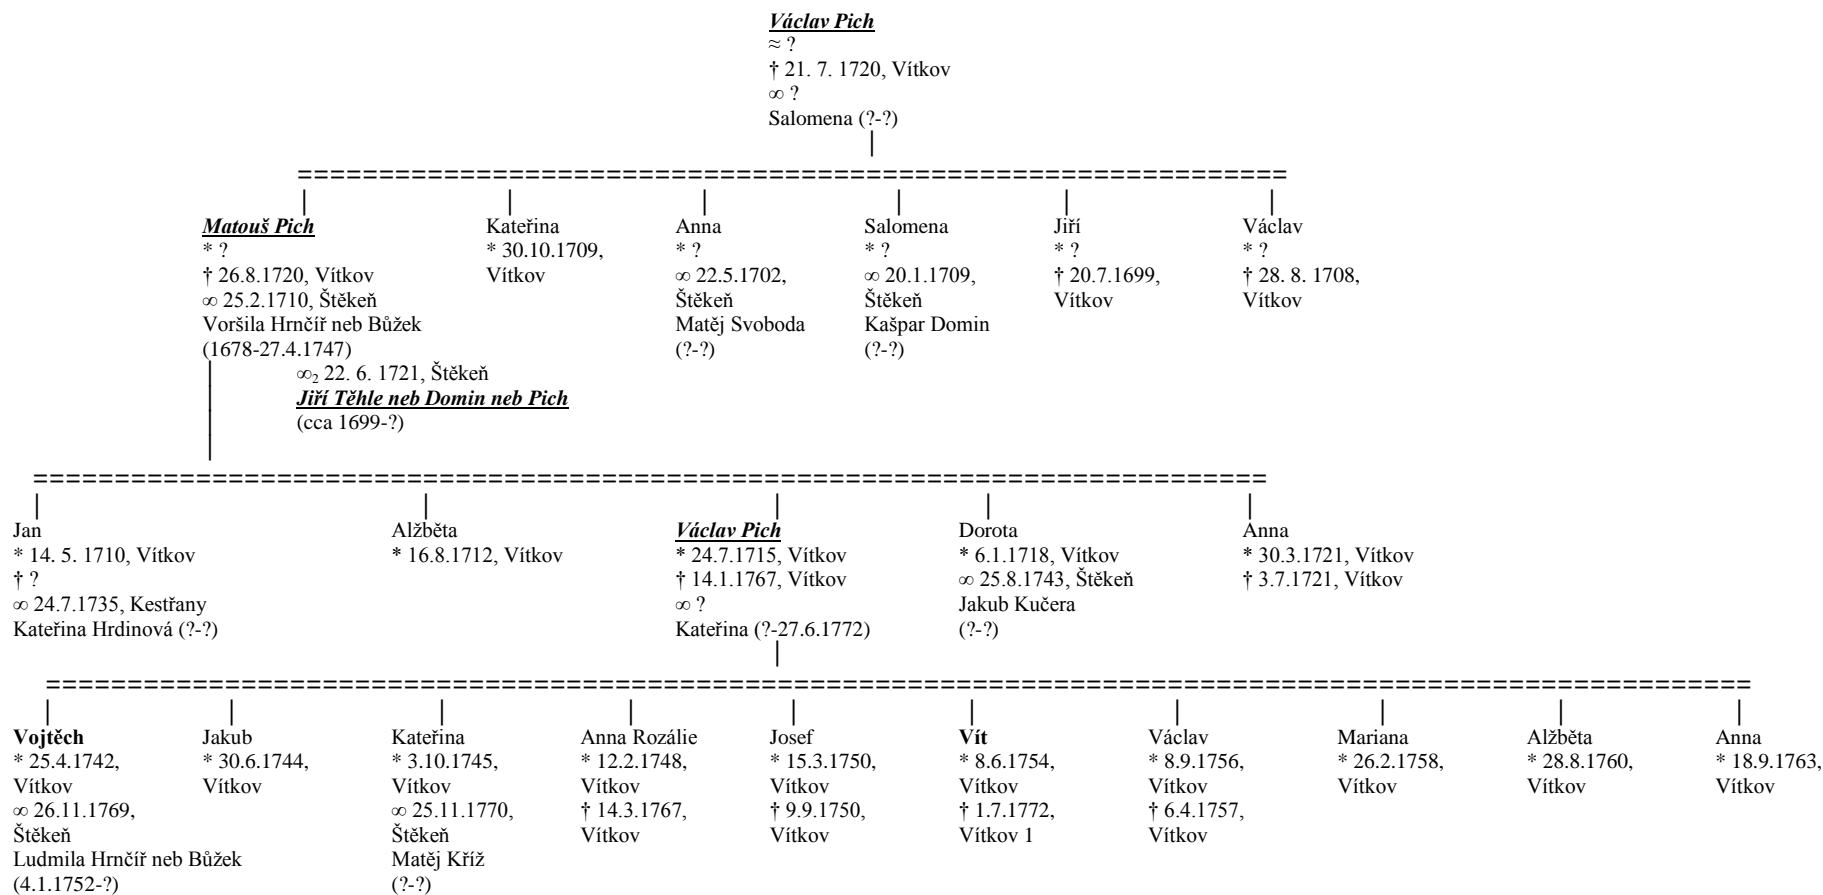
Václav Pich
≈ ?
† 21. 7. 1720, Vítkov
∞ ?
Salomena (?-?)

Matouš Pich
* ?
† 26.8.1720, Vítkov
∞ 25.2.1710, Štěkeň
Voršila Hrnčíř neb Bůžek
(1678-27.4.1747)
$\infty_2$ 22. 6. 1721, Štěkeň
Jiří Těhle neb Domin neb Pich
(cca 1699-?)

Kateřina
* 30.10.1709,
Vítkov

Anna
* ?
∞ 22.5.1702,
Štěkeň
Matěj Svoboda
(?-?)

Salomena
* ?
∞ 20.1.1709,
Štěkeň
Kašpar Domin
(?-?)

Jiří
* ?
† 20.7.1699,
Vítkov

Václav
* ?
† 28. 8. 1708,
Vítkov

Jan
* 14. 5. 1710, Vítkov
† ?
∞ 24.7.1735, Kestřany
Kateřina Hrdinová (?-?)

Alžběta
* 16.8.1712, Vítkov

Václav Pich
* 24.7.1715, Vítkov
† 14.1.1767, Vítkov
∞ ?
Kateřina (?-27.6.1772)

Dorota
* 6.1.1718, Vítkov
∞ 25.8.1743, Štěkeň
Jakub Kučera
(?-?)

Anna
* 30.3.1721, Vítkov
† 3.7.1721, Vítkov

Vojtěch
* 25.4.1742,
Vítkov
∞ 26.11.1769,
Štěkeň
Ludmila Hrnčíř neb Bůžek
(4.1.1752-?)

Jakub
* 30.6.1744,
Vítkov

Kateřina
* 3.10.1745,
Vítkov
∞ 25.11.1770,
Štěkeň
Matěj Kříž
(?-?)

Anna Rozálie
* 12.2.1748,
Vítkov
† 14.3.1767,
Vítkov

Josef
* 15.3.1750,
Vítkov
† 9.9.1750,
Vítkov

Vít
* 8.6.1754,
Vítkov
† 1.7.1772,
Vítkov 1

Václav
* 8.9.1756,
Vítkov
† 6.4.1757,
Vítkov

Mariana
* 26.2.1758,
Vítkov

Alžběta
* 28.8.1760,
Vítkov

Anna
* 18.9.1763,
Vítkov